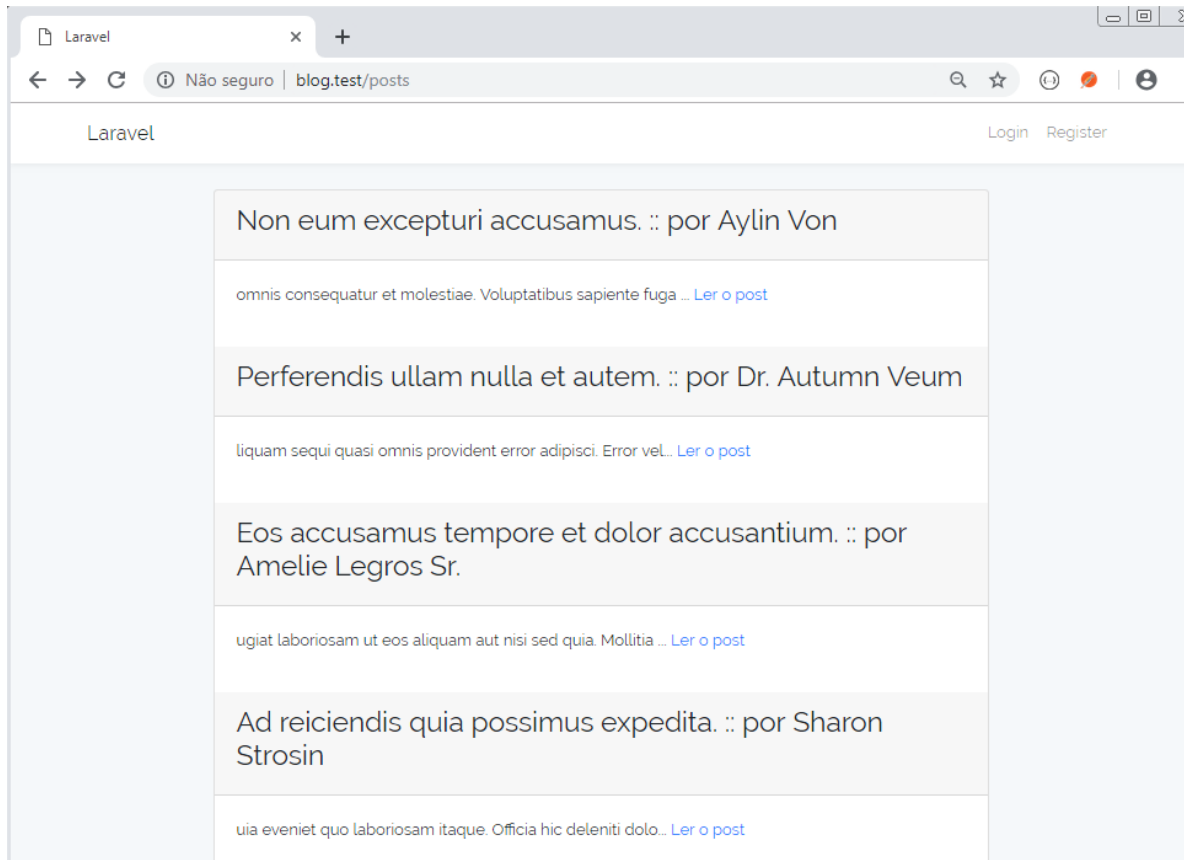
Laravel ×

Não seguro | blog.test/posts

Laravel

Login Register

Non eum excepturi accusamus. :: por Aylin Von

omnis consequatur et molestiae. Voluptatibus sapiente fuga ... Ler o post

Perferendis ullam nulla et autem. :: por Dr. Autumn Veum

liquam sequi quasi omnis provident error adipisci. Error vel... Ler o post

Eos accusamus tempore et dolor accusantium. :: por Amelie Legros Sr.

ugiat laboriosam ut eos aliquam aut nisi sed quia. Mollitia ... Ler o post

Ad reiciendis quia possimus expedita. :: por Sharon Strosin

uia eveniet quo laboriosam itaque. Officia hic deleniti dolo... Ler o post